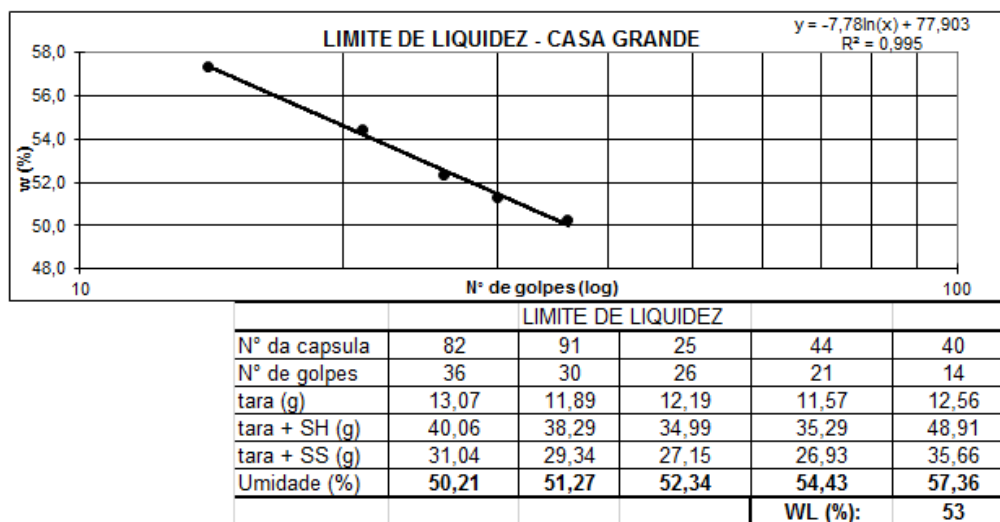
LIMITE DE LIQUIDEZ - CASA GRANDE

y = -7,78ln(x) + 77,903
R² = 0,995

58,0
56,0
54,0
52,0
50,0
48,0

w (%)

10
Nº de golpes (log)
100

| | LIMITE DE LIQUIDEZ | | | | |
|---|---|---|---|---|---|
| N° da capsula | 82 | 91 | 25 | 44 | 40 |
| N° de golpes | 36 | 30 | 26 | 21 | 14 |
| tara (g) | 13,07 | 11,89 | 12,19 | 11,57 | 12,56 |
| tara + SH (g) | 40,06 | 38,29 | 34,99 | 35,29 | 48,91 |
| tara + SS (g) | 31,04 | 29,34 | 27,15 | 26,93 | 35,66 |
| Umidade (%) | **50,21** | **51,27** | **52,34** | **54,43** | **57,36** |
| | | | | **WL (%):** | **53** |